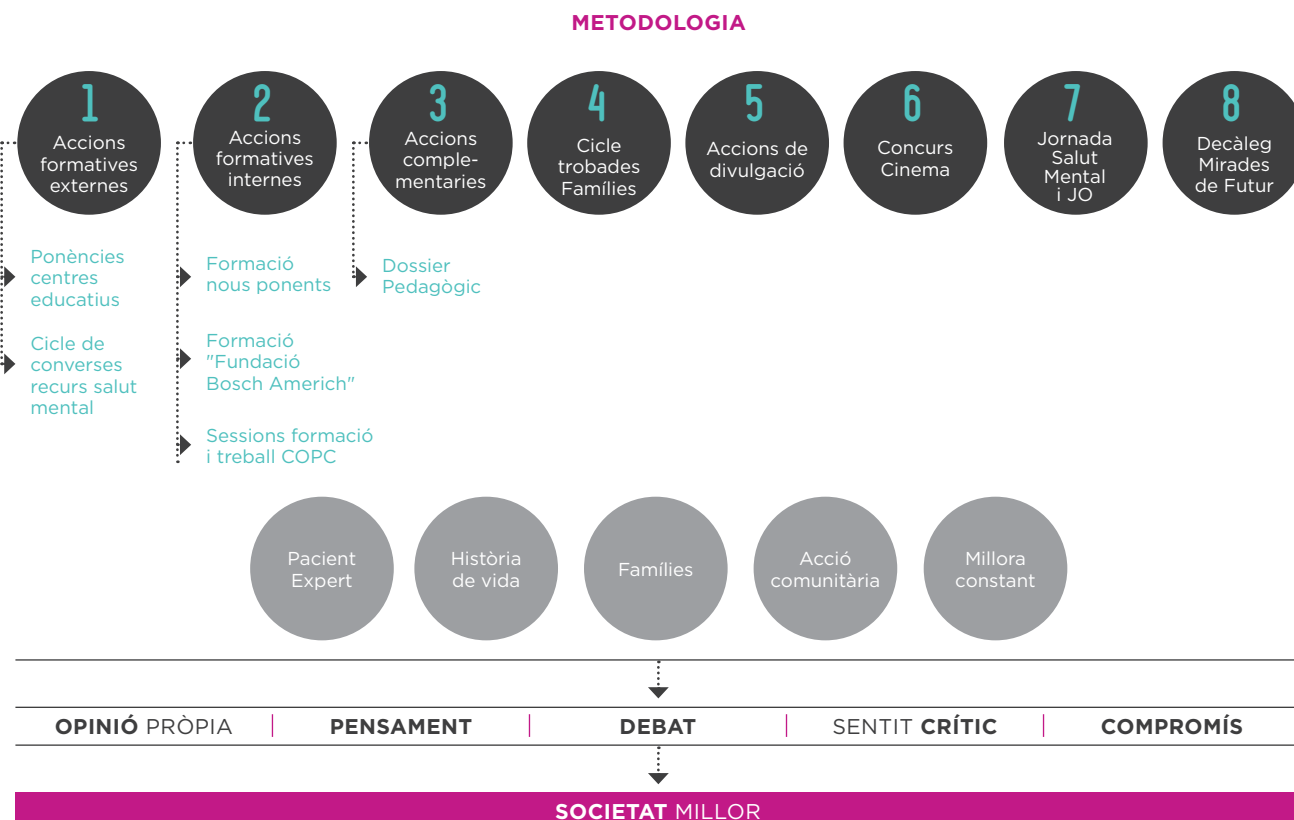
METODOLOGIA

1
Accions formatives externes

2
Accions formatives internes

3
Accions complementaries

4
Cicle trobades Famílies

5
Accions de divulgació

6
Concurs Cinema

7
Jornada Salut Mental i JO

8
Decàleg Mirades de Futur

Ponències centres educatius

Cicle de converses recurs salut mental

Formació nous ponents

Formació "Fundació Bosch Americh"

Sessions formació i treball COPC

Dossier Pedagògic

Pacient Expert

Història de vida

Famílies

Acció comunitària

Millora constant

**OPINIÓ** PRÒPIA | **PENSAMENT** | **DEBAT** | SENTIT **CRÍTIC** | **COMPROMÍS**

**SOCIETAT** MILLOR